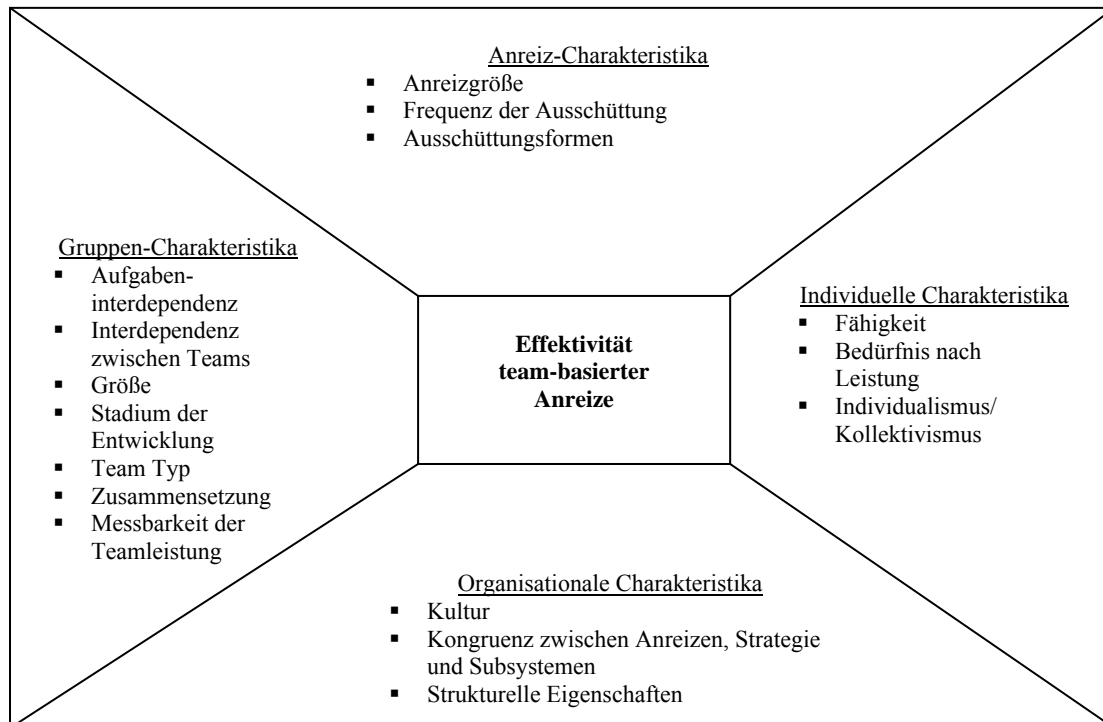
Anreiz-Charakteristika
- Anreizgröße
- Frequenz der Ausschüttung
- Ausschüttungsformen

Gruppen-Charakteristika
- Aufgabeninterdependenz
- Interdependenz zwischen Teams
- Größe
- Stadium der Entwicklung
- Team Typ
- Zusammensetzung
- Messbarkeit der Teamleistung

Effektivität team-basierter Anreize

Individuelle Charakteristika
- Fähigkeit
- Bedürfnis nach Leistung
- Individualismus/ Kollektivismus

Organisationale Charakteristika
- Kultur
- Kongruenz zwischen Anreizen, Strategie und Subsystemen
- Strukturelle Eigenschaften